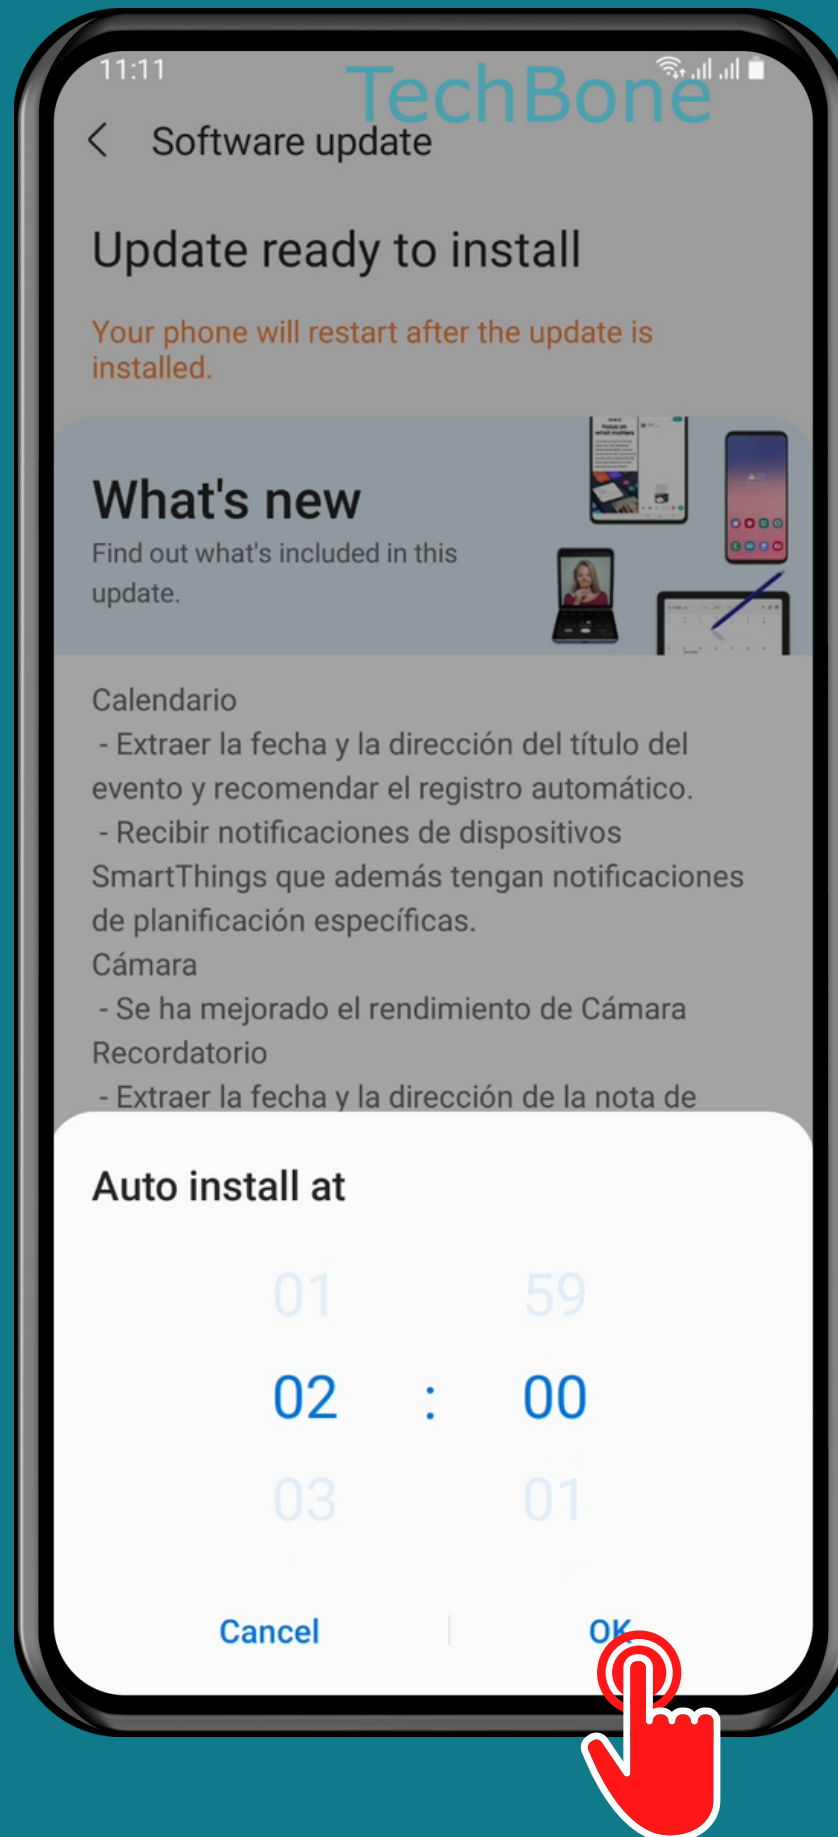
11:11

TechBone

Software update

Update ready to install

Your phone will restart after the update is installed.

What's new
Find out what's included in this update.

Calendario
- Extraer la fecha y la dirección del título del evento y recomendar el registro automático.
- Recibir notificaciones de dispositivos SmartThings que además tengan notificaciones de planificación específicas.
Cámara
- Se ha mejorado el rendimiento de Cámara
Recordatorio
- Extraer la fecha y la dirección de la nota de

Auto install at

01 59
02 : 00
03 01

Cancel OK